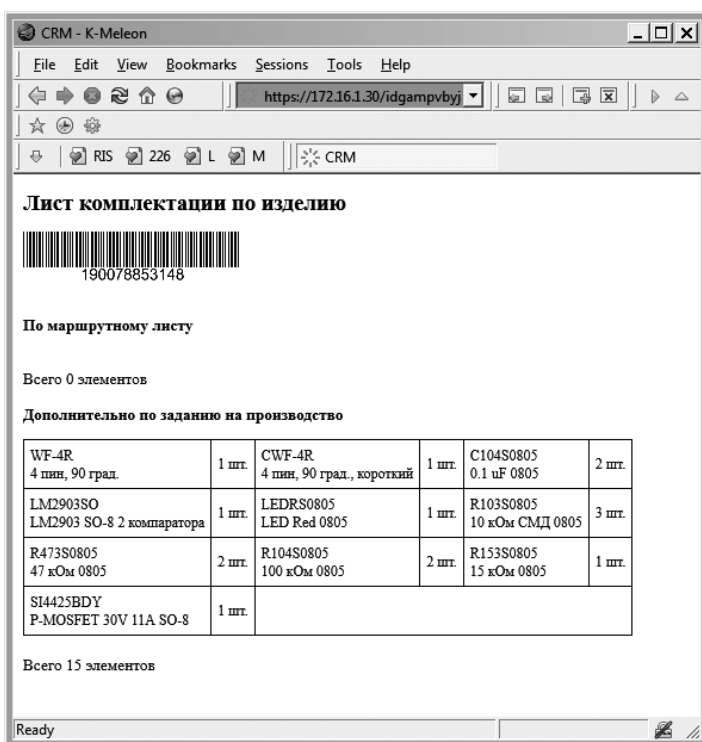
CRM - K-Meleon

File Edit View Bookmarks Sessions Tools Help

https://172.16.1.30/idgampvbyj

RIS 226 L M CRM

Лист комплектации по изделию

190078853148

По маршрутному листу

Всего 0 элементов

Дополнительно по заданию на производство

| WF-4R<br>4 пин, 90 град. | 1 шт. | CWF-4R<br>4 пин, 90 град., короткий | 1 шт. | C104S0805<br>0.1 uF 0805 | 2 шт. |
|---|---|---|---|---|---|
| LM2903SO<br>LM2903 SO-8 2 компаратора | 1 шт. | LEDRS0805<br>LED Red 0805 | 1 шт. | R103S0805<br>10 кОм СМД 0805 | 3 шт. |
| R473S0805<br>47 кОм 0805 | 2 шт. | R104S0805<br>100 кОм 0805 | 2 шт. | R153S0805<br>15 кОм 0805 | 1 шт. |
| SI4425BDY<br>P-MOSFET 30V 11A SO-8 | 1 шт. | | | | |

Всего 15 элементов

Ready